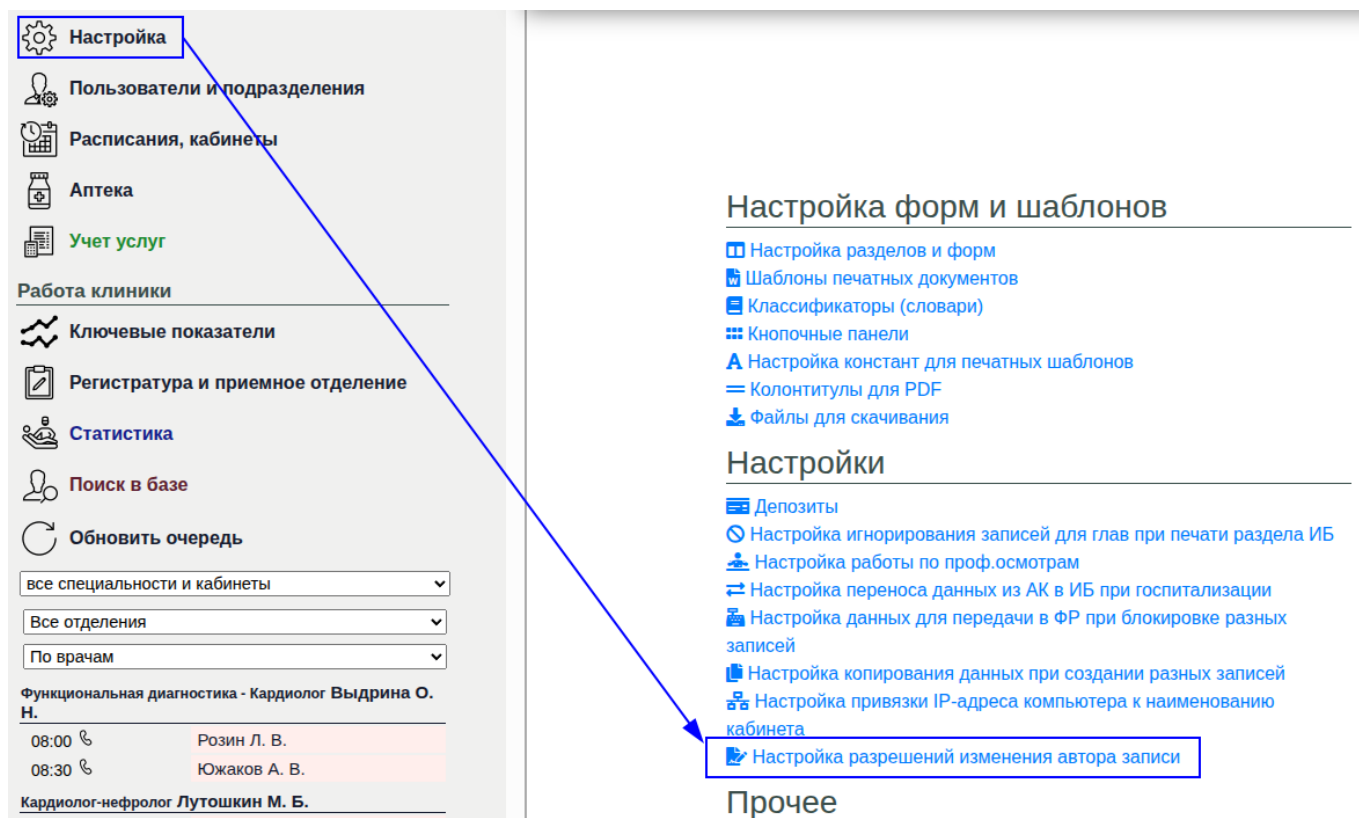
Настройка
Пользователи и подразделения
Расписания, кабинеты
Аптека
Учет услуг
Работа клиники
Ключевые показатели
Регистратура и приемное отделение
Статистика
Поиск в базе
Обновить очередь
все специальности и кабинеты
Все отделения
По врачам
Функциональная диагностика - Кардиолог Выдрина О. Н.

| 08:00 | Розин Л. В. |
|---|---|
| 08:30 | Южаков А. В. |

Кардиолог-нефролог Лутошкин М. Б.

Настройка форм и шаблонов
Настройка разделов и форм
Шаблоны печатных документов
Классификаторы (словари)
Кнопочные панели
Настройка констант для печатных шаблонов
Колонтитулы для PDF
Файлы для скачивания

Настройки
Депозиты
Настройка игнорирования записей для глав при печати раздела ИБ
Настройка работы по проф.осмотрам
Настройка переноса данных из АК в ИБ при госпитализации
Настройка данных для передачи в ФР при блокировке разных записей
Настройка копирования данных при создании разных записей
Настройка привязки IP-адреса компьютера к наименованию кабинета
Настройка разрешений изменения автора записи

Прочее